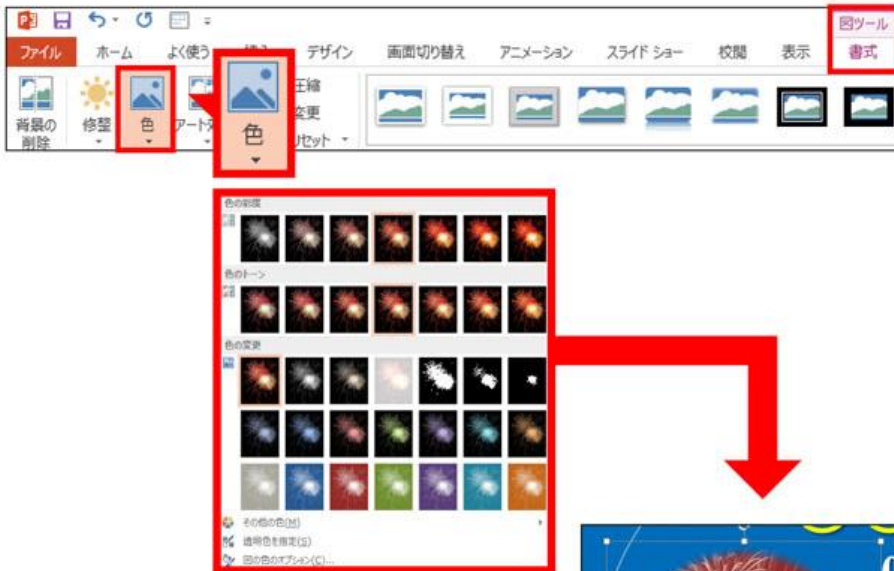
図ツール

ファイル ホーム よく使う 挿入 デザイン 画面切り替え アニメーション スライド ショー 校閲 表示 書式

背景の削除 修整 色 アート効果 圧縮 変更 リセット

色

色の彩度

色のトーン

色の変更

その他の色(M)

透明色を指定(S)

図の色のオプション(C)...